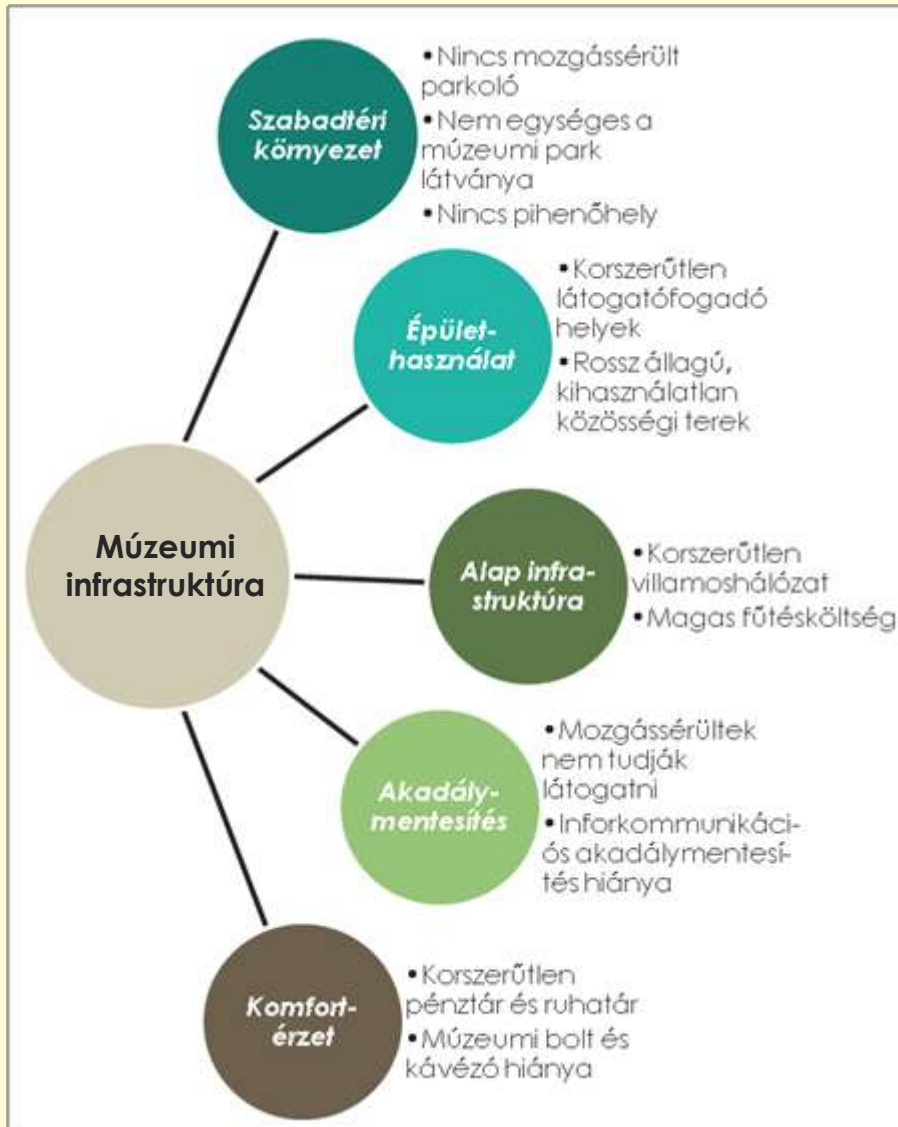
Múzeumi infrastruktúra

Szabadtéri környezet
•Nincs mozgássérült parkoló
•Nem egységes a múzeumi park látványa
•Nincs pihenőhely

Épület-használat
•Korszerűtlen látogatófogadó helyek
•Rossz állagú, kihasználatlan közösségi terek

Alap infra-struktúra
•Korszerűtlen villamoshálózat
•Magas fűtésköltség

Akadály-mentesítés
•Mozgássérültek nem tudják látogatni
•Inforkommunikáci-ós akadálymentesí-tés hiánya

Komfort-érzet
•Korszerűtlen pénztár és ruhatár
•Múzeumi bolt és kávézó hiánya